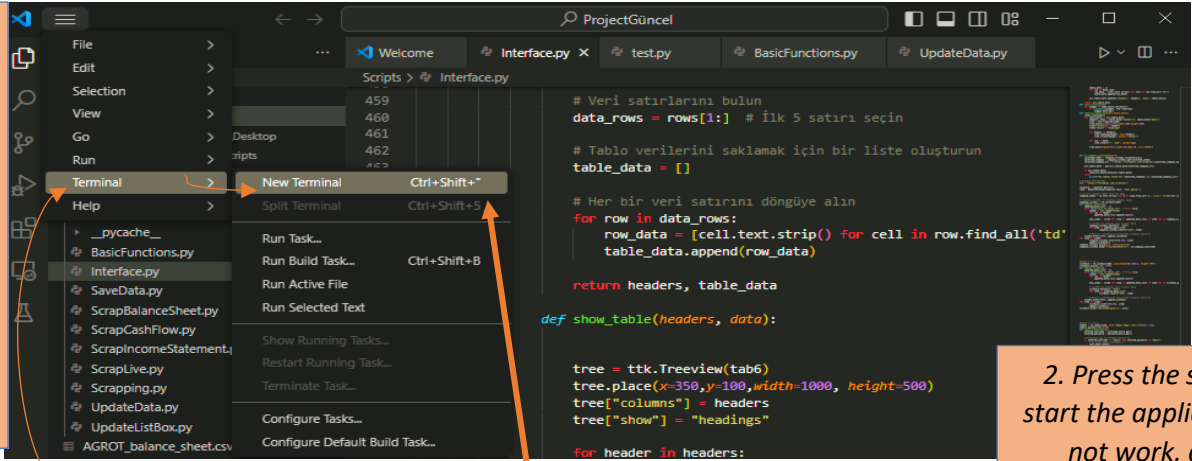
ProjectGüncel

File
Edit
Selection
View
Go
Run
Terminal
Help

Welcome
Interface.py ×
test.py
BasicFunctions.py
UpdateData.py

Scripts > Interface.py

Desktop
cripts

New Terminal Ctrl+Shift+"
Split Terminal Ctrl+Shift+5
Run Task...
Run Build Task... Ctrl+Shift+B
Run Active File
Run Selected Text
Show Running Tasks...
Restart Running Task...
Terminate Task...
Configure Tasks...
Configure Default Build Task...

__pycache__
BasicFunctions.py
Interface.py
SaveData.py
ScrapBalanceSheet.py
ScrapCashFlow.py
ScrapIncomeStatement.p
ScrapLive.py
Scrapping.py
UpdateData.py
UpdateListBox.py
AGROT_balance_sheet.csv

459 # Veri satırlarını bulun
460 data_rows = rows[1:] # İlk 5 satırı seçin
461
462 # Tablo verilerini saklamak için bir liste oluşturun
463 table_data = []

# Her bir veri satırını döngüye alın
for row in data_rows:
row_data = [cell.text.strip() for cell in row.find_all('td'
table_data.append(row_data)

return headers, table_data

def show_table(headers, data):

tree = ttk.Treeview(tab6)
tree.place(x=350,y=100,width=1000, height=500)
tree["columns"] = headers
tree["show"] = "headings"

for header in headers:

2. Press the s
start the appli
not work. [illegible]